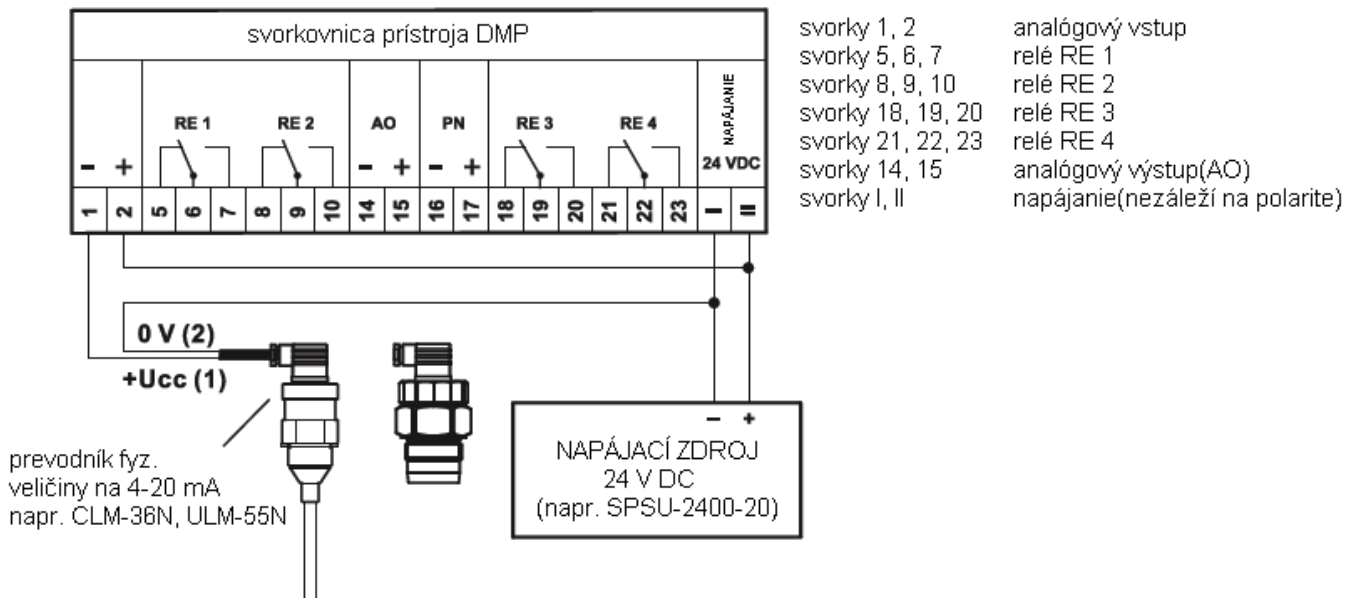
svorkovnica prístroja DMP

RE 1 RE 2 AO PN RE 3 RE 4 NAPÁJANIE

- + - + - + 24 VDC

1 2 5 6 7 8 9 10 14 15 16 17 18 19 20 21 22 23 I II

0 V (2)

+Ucc (1)

prevodník fyz. veličiny na 4-20 mA napr. CLM-36N, ULM-55N

- +

NAPÁJACÍ ZDROJ
24 V DC
(napr. SPSU-2400-20)

| | |
|---|---|
| svorky 1, 2 | analógový vstup |
| svorky 5, 6, 7 | relé RE 1 |
| svorky 8, 9, 10 | relé RE 2 |
| svorky 18, 19, 20 | relé RE 3 |
| svorky 21, 22, 23 | relé RE 4 |
| svorky 14, 15 | analógový výstup(AO) |
| svorky I, II | napájanie(nezáleží na polarite) |